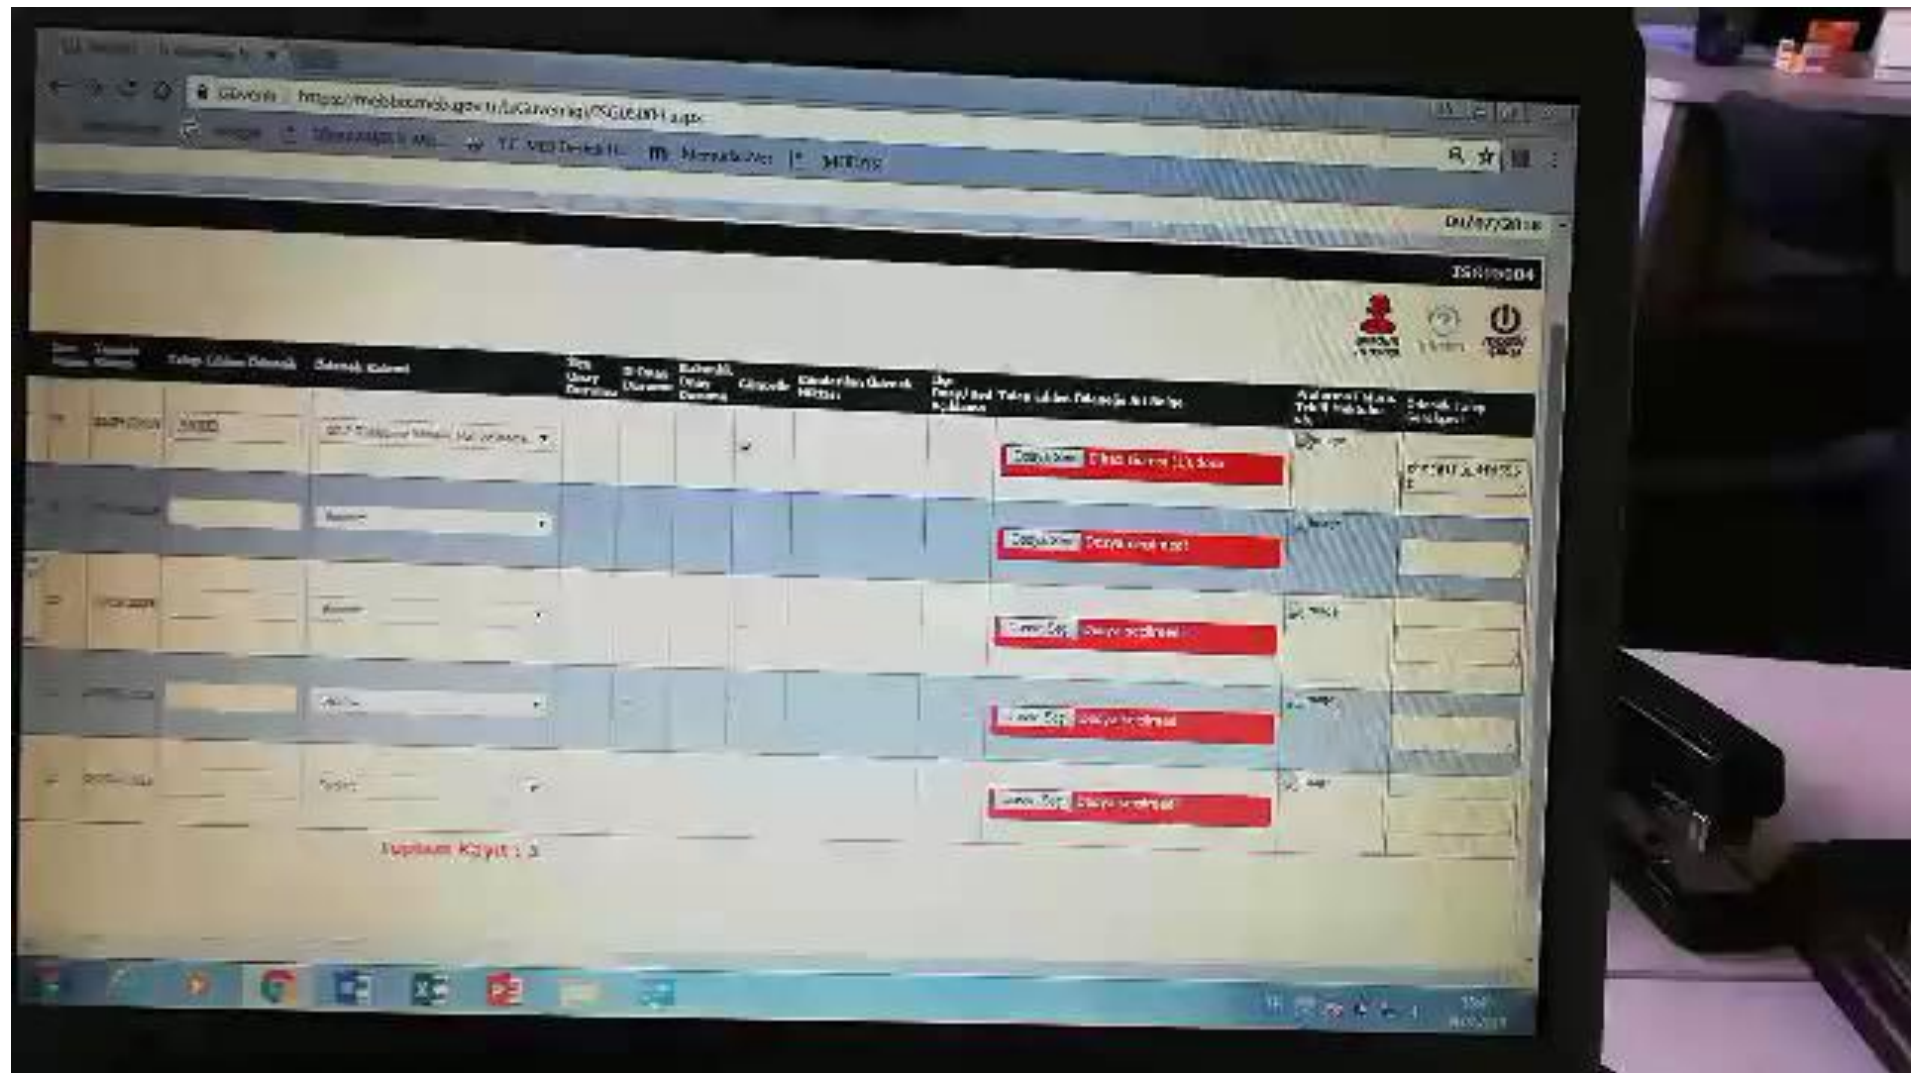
Güvenli https://mebbis.meb.gov.tr/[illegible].aspx

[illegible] T.C. MEB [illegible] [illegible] MEBBİS

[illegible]

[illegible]

| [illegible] | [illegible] | Talep Edilen Ödenek | Ödenek Kalemi | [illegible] | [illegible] | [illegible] | Gündelik | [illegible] | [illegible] | Talep Edilen Belge Ait Belge | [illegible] | Ödenek Talep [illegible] |
|---|---|---|---|---|---|---|---|---|---|---|---|---|
| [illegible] | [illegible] | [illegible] | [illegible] | | | | | | | Dosya Seç Dosya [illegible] | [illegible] | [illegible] |
| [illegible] | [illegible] | | Seçiniz | | | | | | | Dosya Seç Dosya seçilmedi | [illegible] | |
| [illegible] | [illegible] | | Seçiniz | | | | | | | Dosya Seç Dosya seçilmedi | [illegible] | |
| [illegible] | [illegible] | | Seçiniz | | | | | | | Dosya Seç Dosya seçilmedi | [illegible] | |
| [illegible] | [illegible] | | Seçiniz | | | | | | | Dosya Seç Dosya seçilmedi | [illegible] | |

Toplam Kayıt : 5